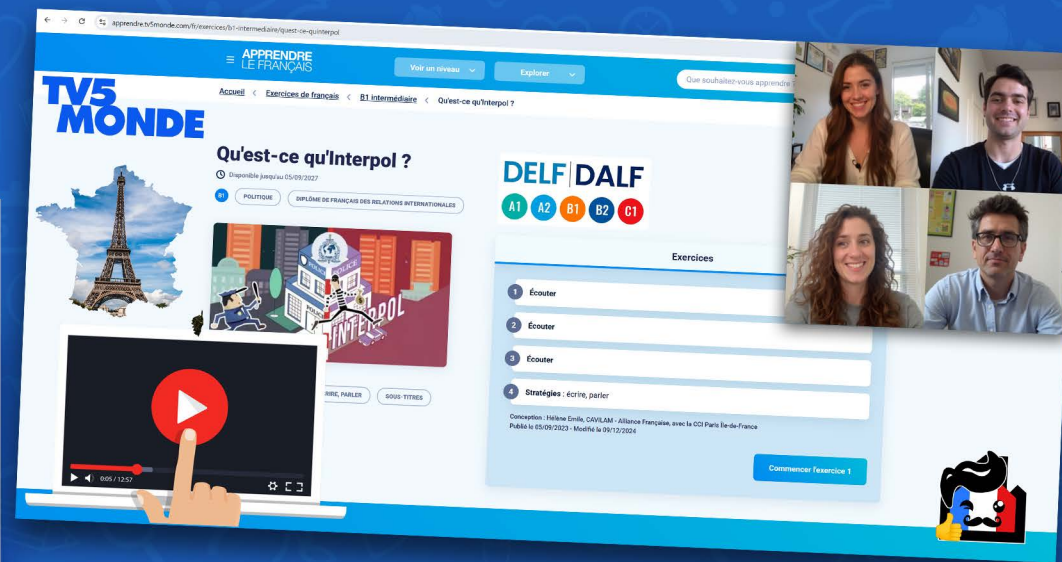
apprendre.tv5monde.com/fr/exercices/b1-intermediaire/quest-ce-quinterpol

APPRENDRE LE FRANÇAIS

Voir un niveau

Explorer

Que souhaitez-vous apprendre

TV5 MONDE

Accueil < Exercices de français < B1 intermédiaire < Qu'est-ce qu'Interpol ?

Qu'est-ce qu'Interpol ?

Disponible jusqu'au 05/09/2027

B1 POLITIQUE DIPLÔME DE FRANÇAIS DES RELATIONS INTERNATIONALES

POLICE

INTERPOL

ÉCRIRE, PARLER SOUS-TITRES

0:05 / 12:57

DELF DALF

A1 A2 B1 B2 C1

Exercices

1 Écouter

2 Écouter

3 Écouter

4 Stratégies : écrire, parler

Conception : Hélène Emile, CAVILAM - Alliance Française, avec la CCI Paris Île-de-France
Publié le 05/09/2023 - Modifié le 09/12/2024

Commencer l'exercice 1